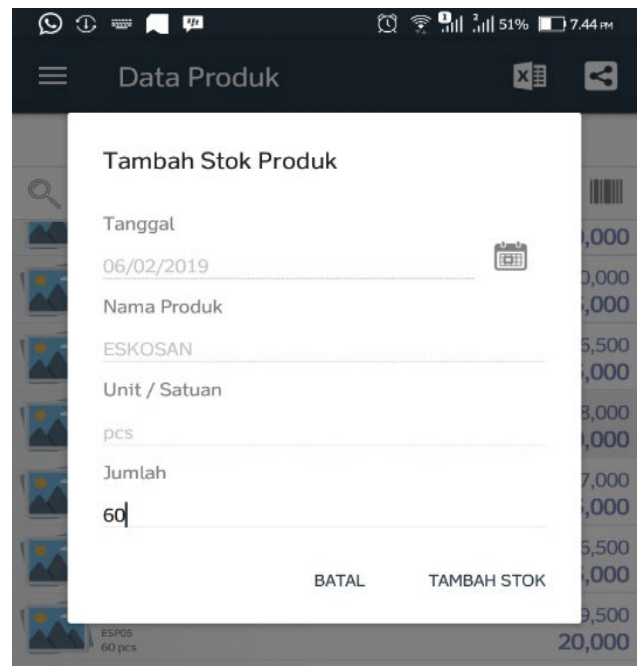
51% 7.44 PM

Data Produk

Tambah Stok Produk

Tanggal

06/02/2019

Nama Produk

ESKOSAN

Unit / Satuan

pcs

Jumlah

60

BATAL TAMBAH STOK

),000
),000
,000
5,500
,000
3,000
),000
7,000
,000
5,500
,000
ESP05
60 pcs
9,500
20,000